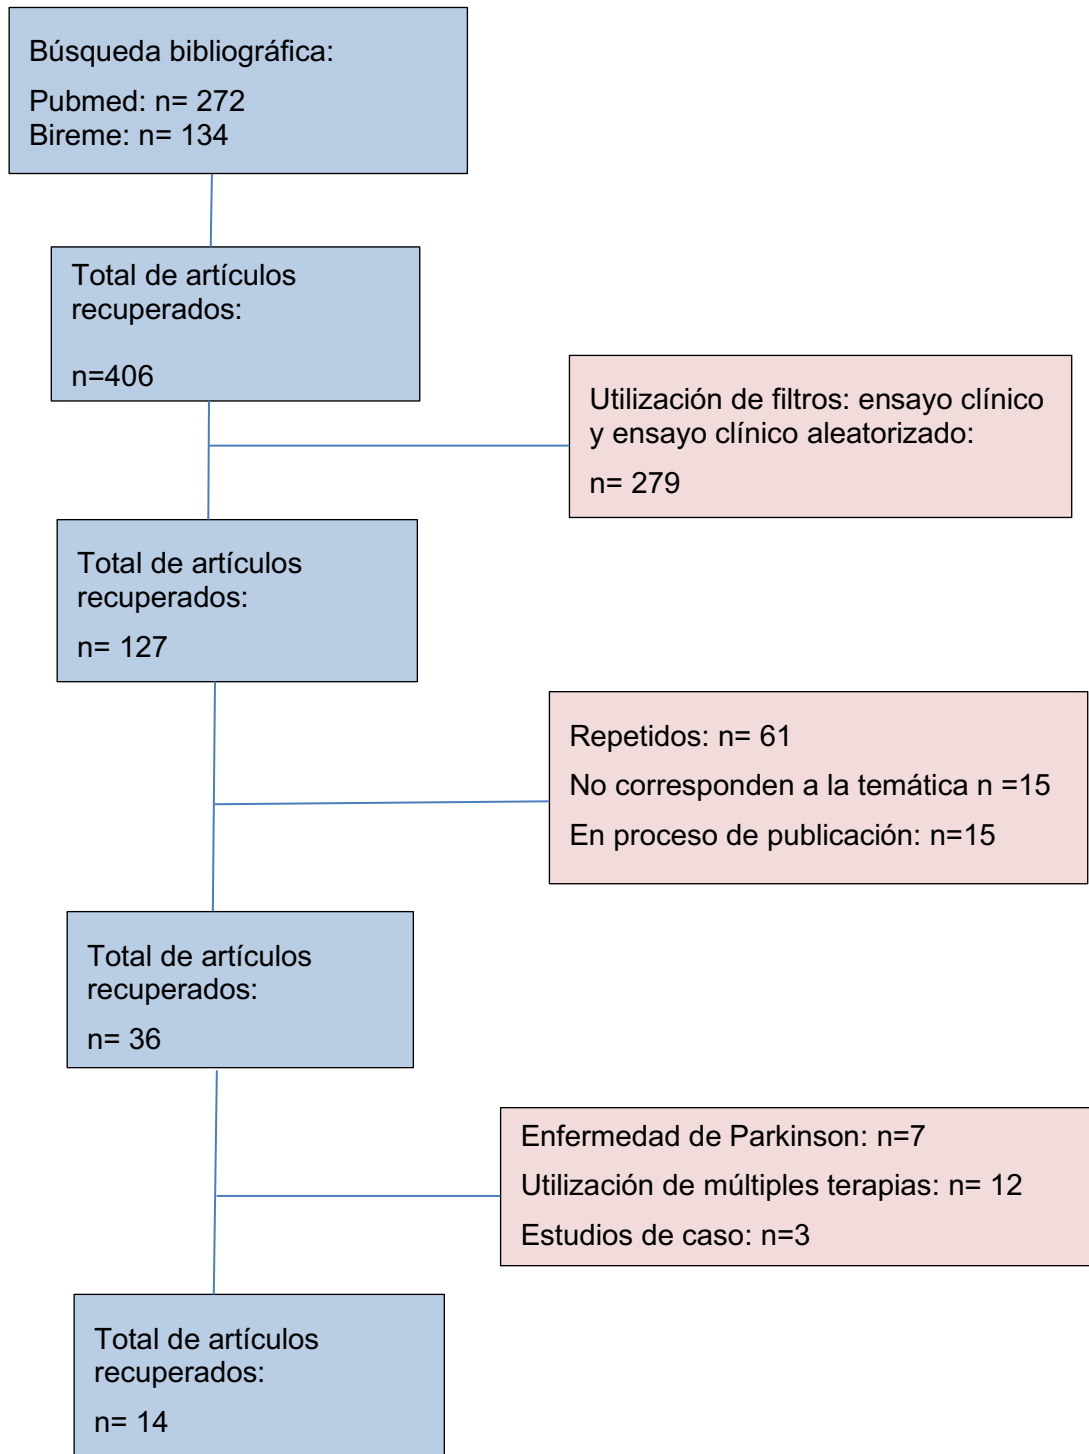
Búsqueda bibliográfica:

Pubmed: n= 272
Bireme: n= 134

Total de artículos recuperados:

n=406

Utilización de filtros: ensayo clínico y ensayo clínico aleatorizado:

n= 279

Total de artículos recuperados:

n= 127

Repetidos: n= 61

No corresponden a la temática n =15

En proceso de publicación: n=15

Total de artículos recuperados:

n= 36

Enfermedad de Parkinson: n=7

Utilización de múltiples terapias: n= 12

Estudios de caso: n=3

Total de artículos recuperados:

n= 14